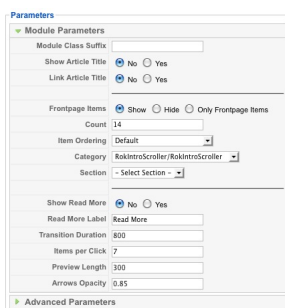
Parameters

Module Parameters

Module Class Suffix

Show Article Title ◉ No ○ Yes

Link Article Title ◉ No ○ Yes

Frontpage Items ◉ Show ○ Hide ○ Only Frontpage Items

Count 14

Item Ordering Default

Category RokIntroScroller/RokIntroScroller

Section - Select Section -

Show Read More ◉ No ○ Yes

Read More Label Read More

Transition Duration 800

Items per Click 7

Preview Length 300

Arrows Opacity 0.85

Advanced Parameters